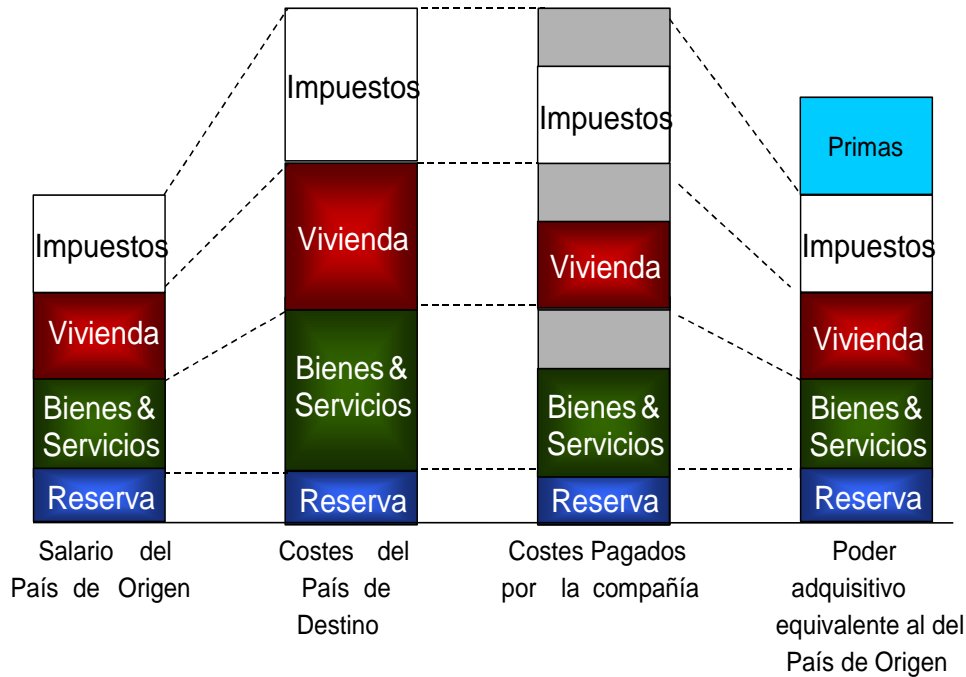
Impuestos
Vivienda
Bienes & Servicios
Reserva
Salario del País de Origen

Impuestos
Vivienda
Bienes & Servicios
Reserva
Costes del País de Destino

Impuestos
Vivienda
Bienes & Servicios
Reserva
Costes Pagados por la compañía

Primas
Impuestos
Vivienda
Bienes & Servicios
Reserva
Poder adquisitivo equivalente al del País de Origen